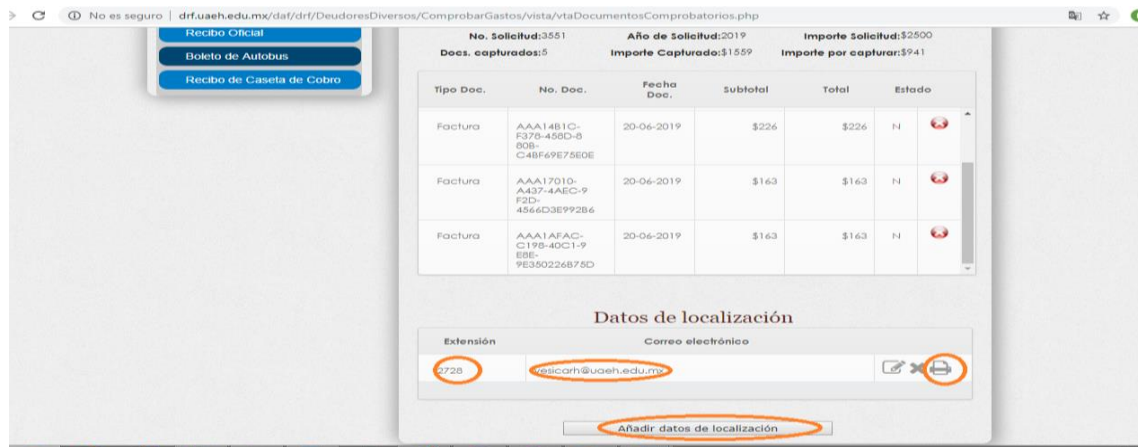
No es seguro | drf.uaeh.edu.mx/daf/drf/DeudoresDiversos/ComprobarGastos/vista/vtaDocumentosComprobatorios.php

Recibo Oficial
Boleto de Autobus
Recibo de Caseta de Cobro

No. Solicitud:3551 Año de Solicitud:2019 Importe Solicitud:$2500
Docs. capturados:5 Importe Capturado:$1559 Importe por capturar:$941

| Tipo Doc. | No. Doc. | Fecha Doc. | Subtotal | Total | Estado |
|---|---|---|---|---|---|
| Factura | AAA14B1C-F378-458D-8808-C4BF69E75E0E | 20-06-2019 | $226 | $226 | N |
| Factura | AAA17010-A437-4AEC-9F2D-4566D3E992B6 | 20-06-2019 | $163 | $163 | N |
| Factura | AAA1AFAC-C198-40C1-9E8E-9E350226875D | 20-06-2019 | $163 | $163 | N |

Datos de localización

| Extensión | Correo electrónico |
|---|---|
| 2728 | vesicarh@uaeh.edu.mx |

Añadir datos de localización